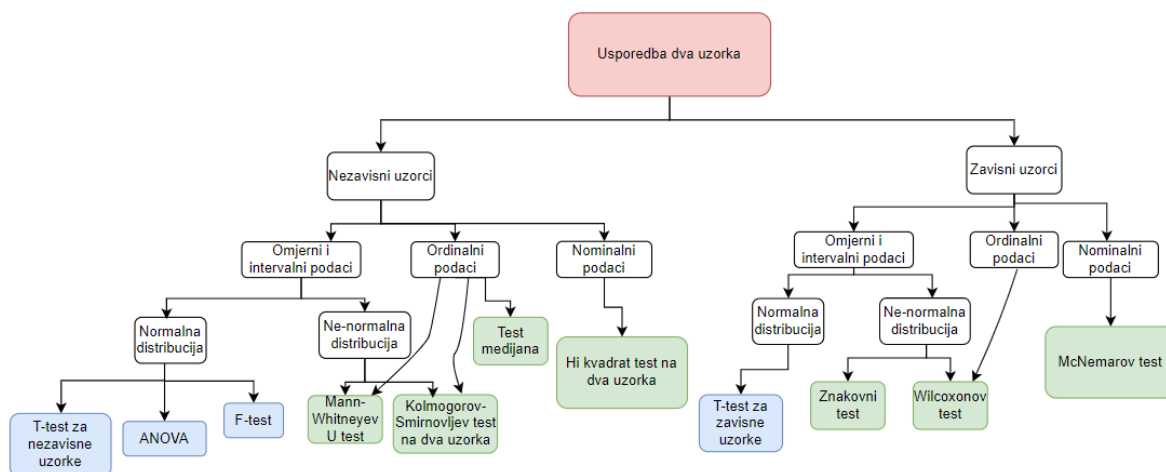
Usporedba dva uzorka

Nezavisni uzorci

Omjerni i intervalni podaci

Ordinalni podaci

Nominalni podaci

Normalna distribucija

Ne-normalna distribucija

Test medijana

Hi kvadrat test na dva uzorka

T-test za nezavisne uzorke

ANOVA

F-test

Mann-Whitneyev U test

Kolmogorov-Smirnovljev test na dva uzorka

Zavisni uzorci

Omjerni i intervalni podaci

Ordinalni podaci

Nominalni podaci

Normalna distribucija

Ne-normalna distribucija

McNemarov test

T-test za zavisne uzorke

Znakovni test

Wilcoxonov test